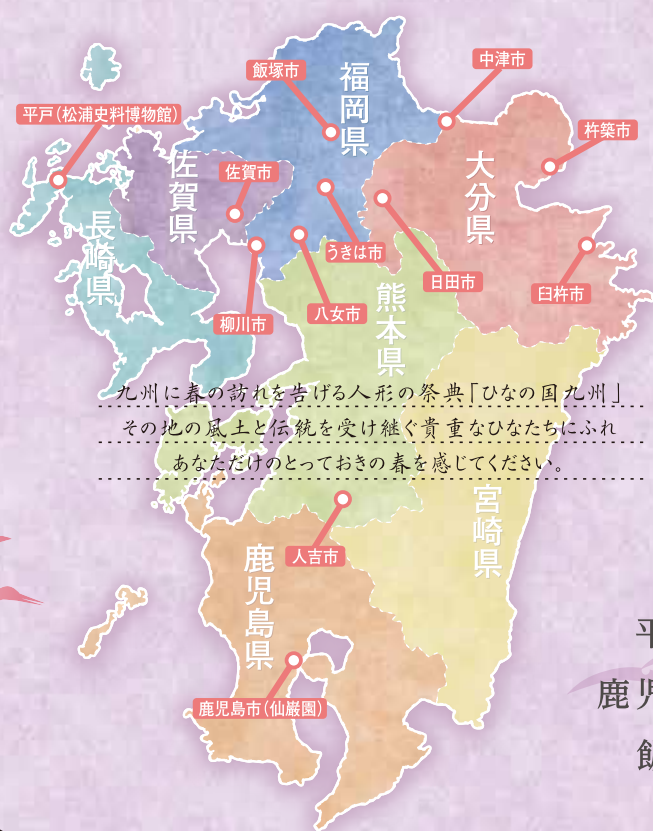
平戸(松浦史料博物館)

飯塚市

福岡県

中津市

杵築市

佐賀県

佐賀市

大分県

長崎県

うきは市

日田市

臼杵市

柳川市

八女市

熊本県

九州に春の訪れを告げる人形の祭典「ひなの国九州」
その地の風土と伝統を受け継ぐ貴重なひなたちにふれ
あなただけのとっておきの春を感じてください。

宮崎県

人吉市

鹿児島県

鹿児島市(仙巌園)

平
鹿児
飴